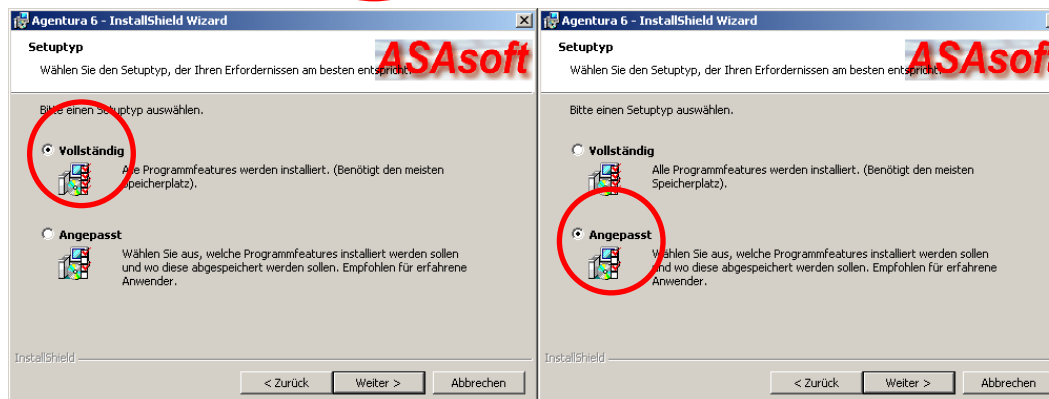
Agentura 6 - InstallShield Wizard

Setuptyp

Wählen Sie den Setuptyp, der Ihren Erfordernissen am besten entspricht.

ASAsoft

Bitte einen Setuptyp auswählen.

Vollständig

Alle Programmfeatures werden installiert. (Benötigt den meisten Speicherplatz).

Angepasst

Wählen Sie aus, welche Programmfeatures installiert werden sollen und wo diese abgespeichert werden sollen. Empfohlen für erfahrene Anwender.

InstallShield

< Zurück

Weiter >

Abbrechen

Agentura 6 - InstallShield Wizard

Setuptyp

Wählen Sie den Setuptyp, der Ihren Erfordernissen am besten entspricht.

ASAsof

Bitte einen Setuptyp auswählen.

Vollständig

Alle Programmfeatures werden installiert. (Benötigt den meisten Speicherplatz).

Angepasst

Wählen Sie aus, welche Programmfeatures installiert werden sollen und wo diese abgespeichert werden sollen. Empfohlen für erfahrene Anwender.

InstallShield

< Zurück

Weiter >

Abbrechen